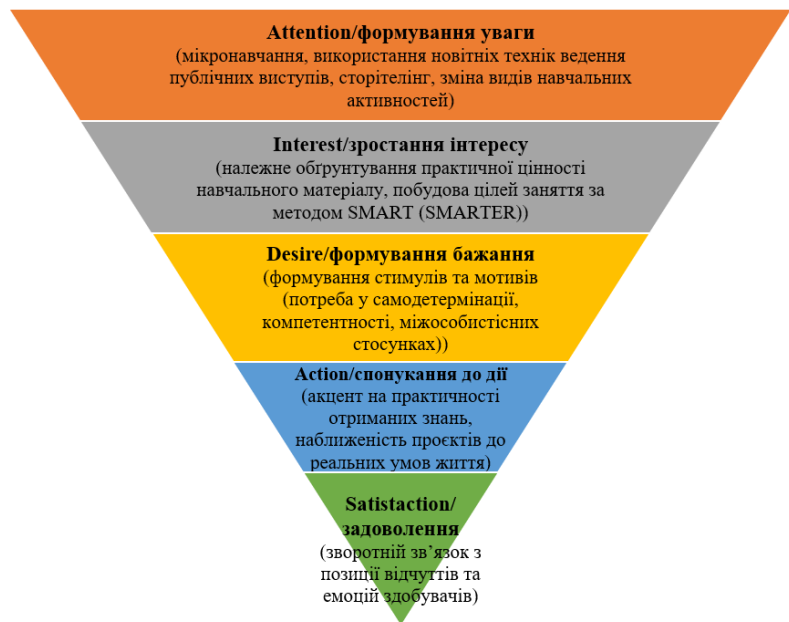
Attention/формування уваги
(мікронавчання, використання новітніх технік ведення публічних виступів, сторітелінг, зміна видів навчальних активностей)

Interest/зростання інтересу
(належне обґрунтування практичної цінності навчального матеріалу, побудова цілей заняття за методом SMART (SMARTER))

Desire/формування бажання
(формування стимулів та мотивів (потреба у самодетермінації, компетентності, міжособистісних стосунках))

Action/спонукання до дії
(акцент на практичності отриманих знань, наближеність проєктів до реальних умов життя)

Satistaction/ задоволення
(зворотній зв'язок з позиції відчуттів та емоцій здобувачів)